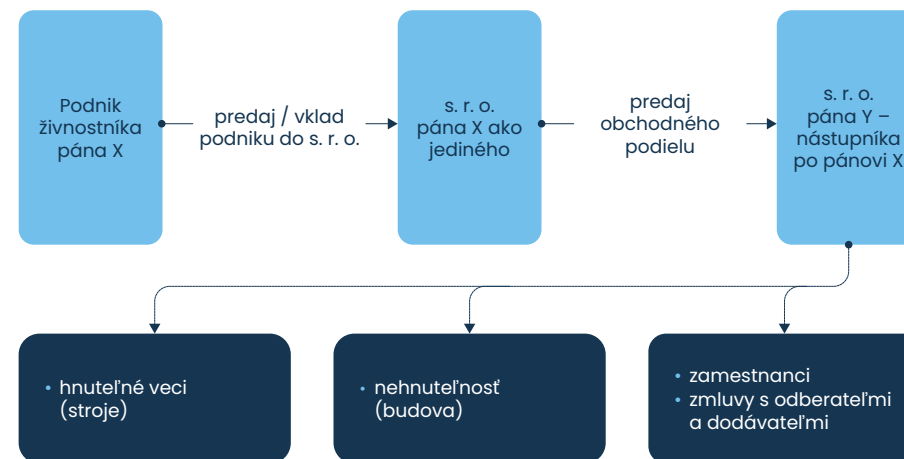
Podnik živnostníka pána X

predaj / vklad podniku do s. r. o.

s. r. o. pána X ako jediného

predaj obchodného podielu

s. r. o. pána Y – nástupníka po pánovi X

• hnuteľné veci (stroje)

• nehnuteľnosť (budova)

• zamestnanci
• zmluvy s odberateľmi a dodávateľmi